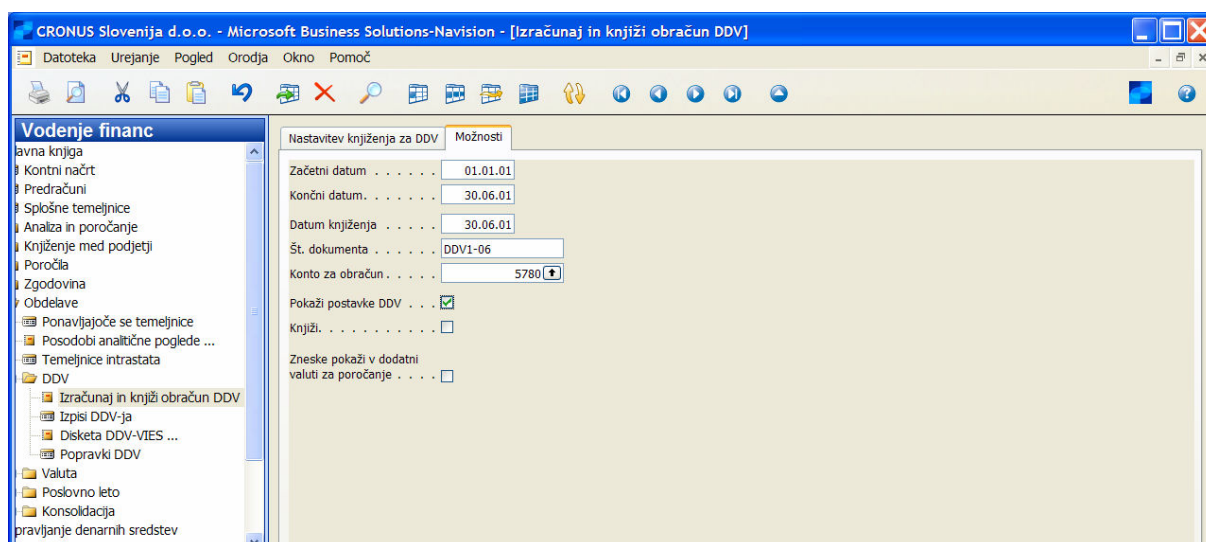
CRONUS Slovenija d.o.o. - Microsoft Business Solutions-Navision - [Izračunaj in knjiži obračun DDV]

Datoteka Urejanje Pogled Orodja Okno Pomoč

Vodenje financ
lavna knjiga
Kontni načrt
Predračuni
Splošne temeljnice
Analiza in poročanje
Knjiženje med podjetji
Poročila
Zgodovina
Obdelave
Ponavljajoče se temeljnice
Posodobi analitične poglede ...
Temeljnice intrastata
DDV
Izračunaj in knjiži obračun DDV
Izpisi DDV-ja
Disketa DDV-VIES ...
Popravki DDV
Valuta
Poslovno leto
Konsolidacija
pravljanje denarnih sredstev

Nastavitev knjiženja za DDV | Možnosti

Začetni datum . . . . . . 01.01.01
Končni datum. . . . . . . 30.06.01
Datum knjiženja . . . . . 30.06.01
Št. dokumenta . . . . . . DDV1-06
Konto za obračun. . . . . 5780
Pokaži postavke DDV . . .
Knjiži. . . . . . . . . . .
Zneske pokaži v dodatni valuti za poročanje . . . .